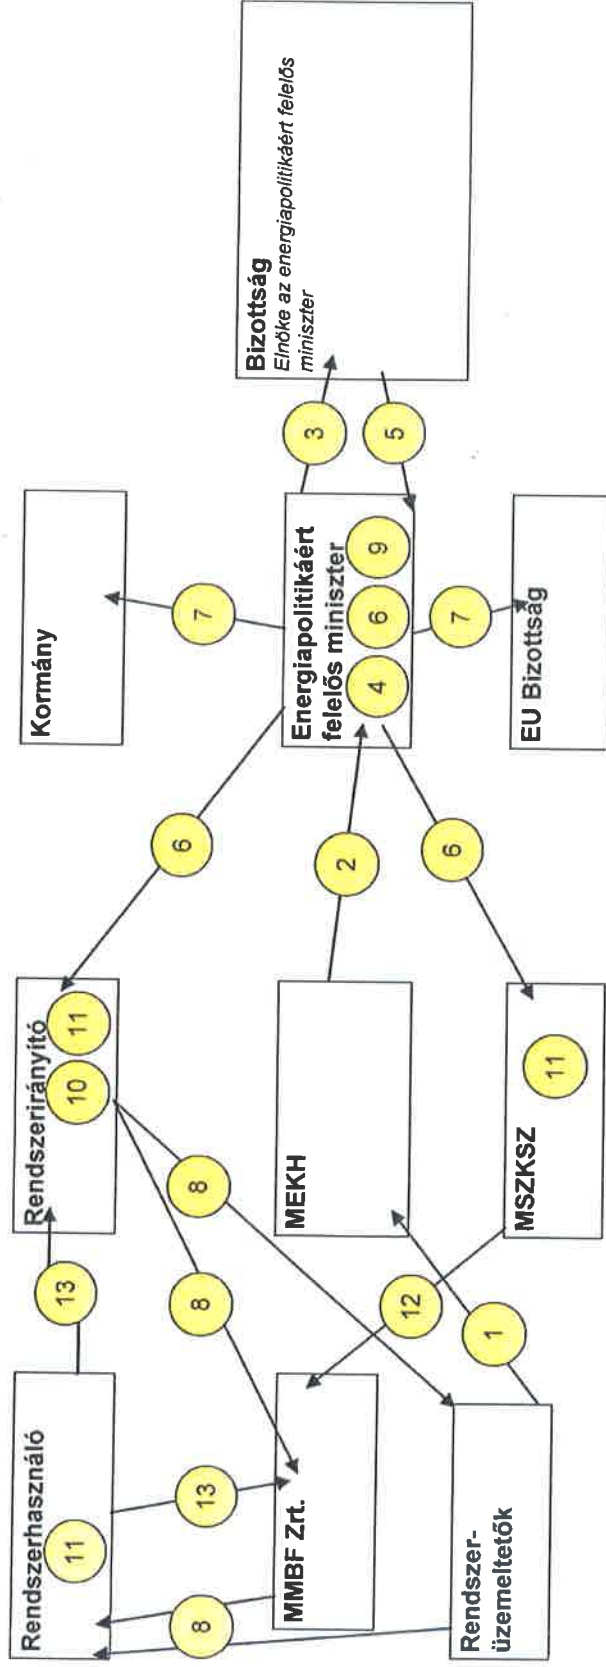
Bizottság
Elnöke az energiapolitikáért felelős miniszter

Kormány

Energiapolitikáért felelős miniszter
4
6
9

EU Bizottság

3
5
7
7
6
2
6

Rendszerirányító
10
11

MEKH

MSZKSZ
11

13
8
8
12
1

Rendszerhasználó
11

13

MMBF Zrt.

8

Rendszerüzemeltetők